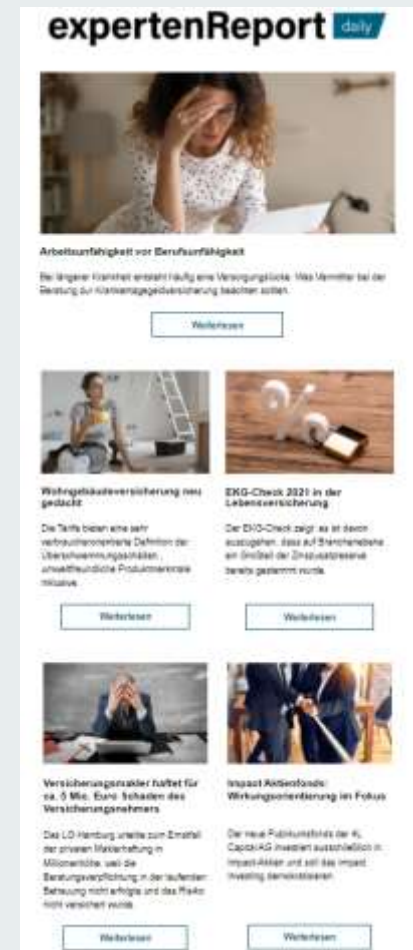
expertenReport daily

Arbeitsunfähigkeit vor Berufsunfähigkeit

Bei längerer Krankheit entsteht häufig eine Versorgungslücke. Was Vermittler bei der Beratung zur Krankentagegeldversicherung beachten sollten.

Weiterlesen

Wohngebäudeversicherung neu gedacht

Die Tarife bieten eine sehr verbraucherorientierte Definition der Überschwemmungsschäden, umweltfreundliche Produktmerkmale inklusive.

Weiterlesen

EKG-Check 2021 in der Lebensversicherung

Der EKG-Check zeigt: es ist davon auszugehen, dass auf Branchenebene ein Großteil der Zinszusatzreserve bereits gestemmt wurde.

Weiterlesen

Versicherungsmakler haftet für ca. 5 Mio. Euro Schaden des Versicherungsnehmers

Das LG Hamburg urteilte zum Ernstfall der privaten Maklerhaftung in Millionenhöhe, weil die Beratungsverpflichtung in der laufenden Betreuung nicht erfolgte und das Risiko nicht versichert wurde.

Weiterlesen

Impact Aktienfonds: Wirkungsorientierung im Fokus

Der neue Publikumsfonds der KL Capital AG investiert ausschließlich in Impact-Aktien und soll das Impact Investing demokratisieren.

Weiterlesen